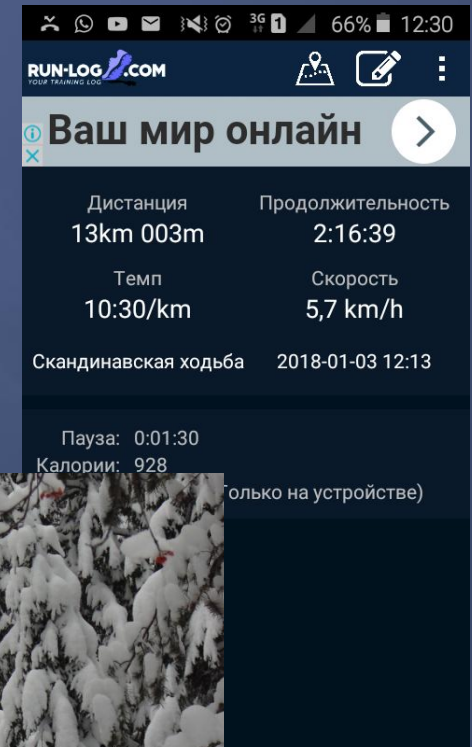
3G 1 66% 12:30

RUN-LOG.COM
YOUR TRAINING LOG

Ваш мир онлайн

Дистанция
13km 003m

Продолжительность
2:16:39

Темп
10:30/km

Скорость
5,7 km/h

Скандинавская ходьба 2018-01-03 12:13

Пауза: 0:01:30
Калории: 928
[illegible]олько на устройстве)